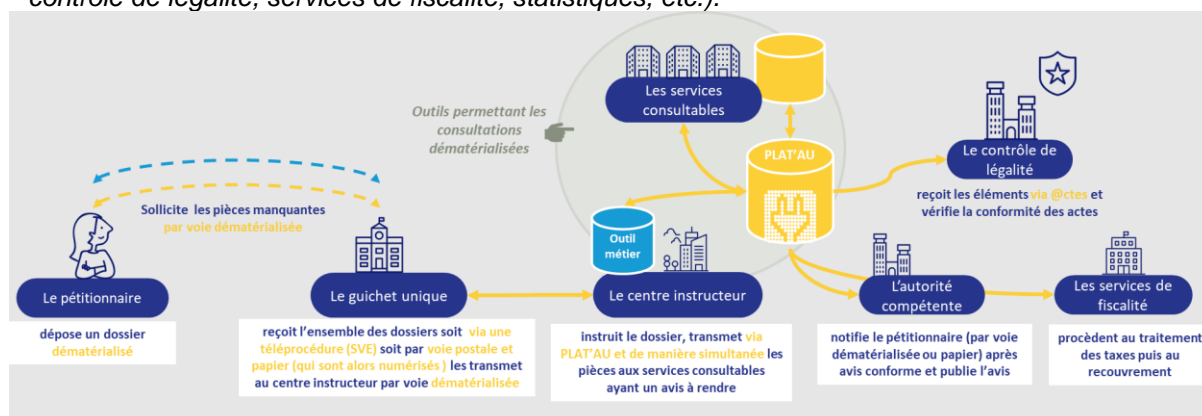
contrôle de légalité, services de fiscalité, statistiques, etc.).

Outils permettant les consultations dématérialisées

Les services consultables

PLAT'AU

Le contrôle de légalité

reçoit les éléments via @ctes et vérifie la conformité des actes

Sollicite les pièces manquantes par voie dématérialisée

Outil métier

Le pétitionnaire

dépose un dossier dématérialisé

Le guichet unique

reçoit l'ensemble des dossiers soit via une téléprocédure (SVE) soit par voie postale et papier (qui sont alors numérisés) les transmet au centre instructeur par voie dématérialisée

Le centre instructeur

instruit le dossier, transmet via PLAT'AU et de manière simultanée les pièces aux services consultables ayant un avis à rendre

L'autorité compétente

notifie le pétitionnaire (par voie dématérialisée ou papier) après avis conforme et publie l'avis

Les services de fiscalité

procèdent au traitement des taxes puis au recouvrement